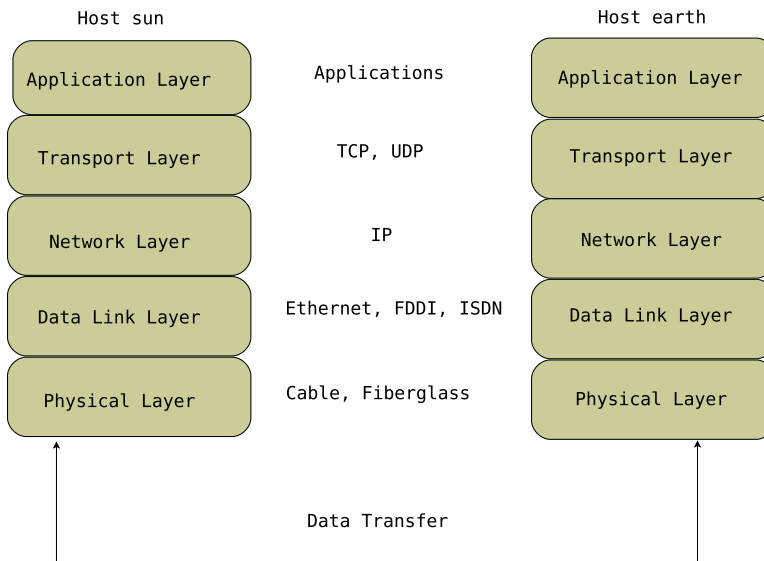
Host sun

Application Layer

Transport Layer

Network Layer

Data Link Layer

Physical Layer

Applications

TCP, UDP

IP

Ethernet, FDDI, ISDN

Cable, Fiberglass

Host earth

Application Layer

Transport Layer

Network Layer

Data Link Layer

Physical Layer

Data Transfer